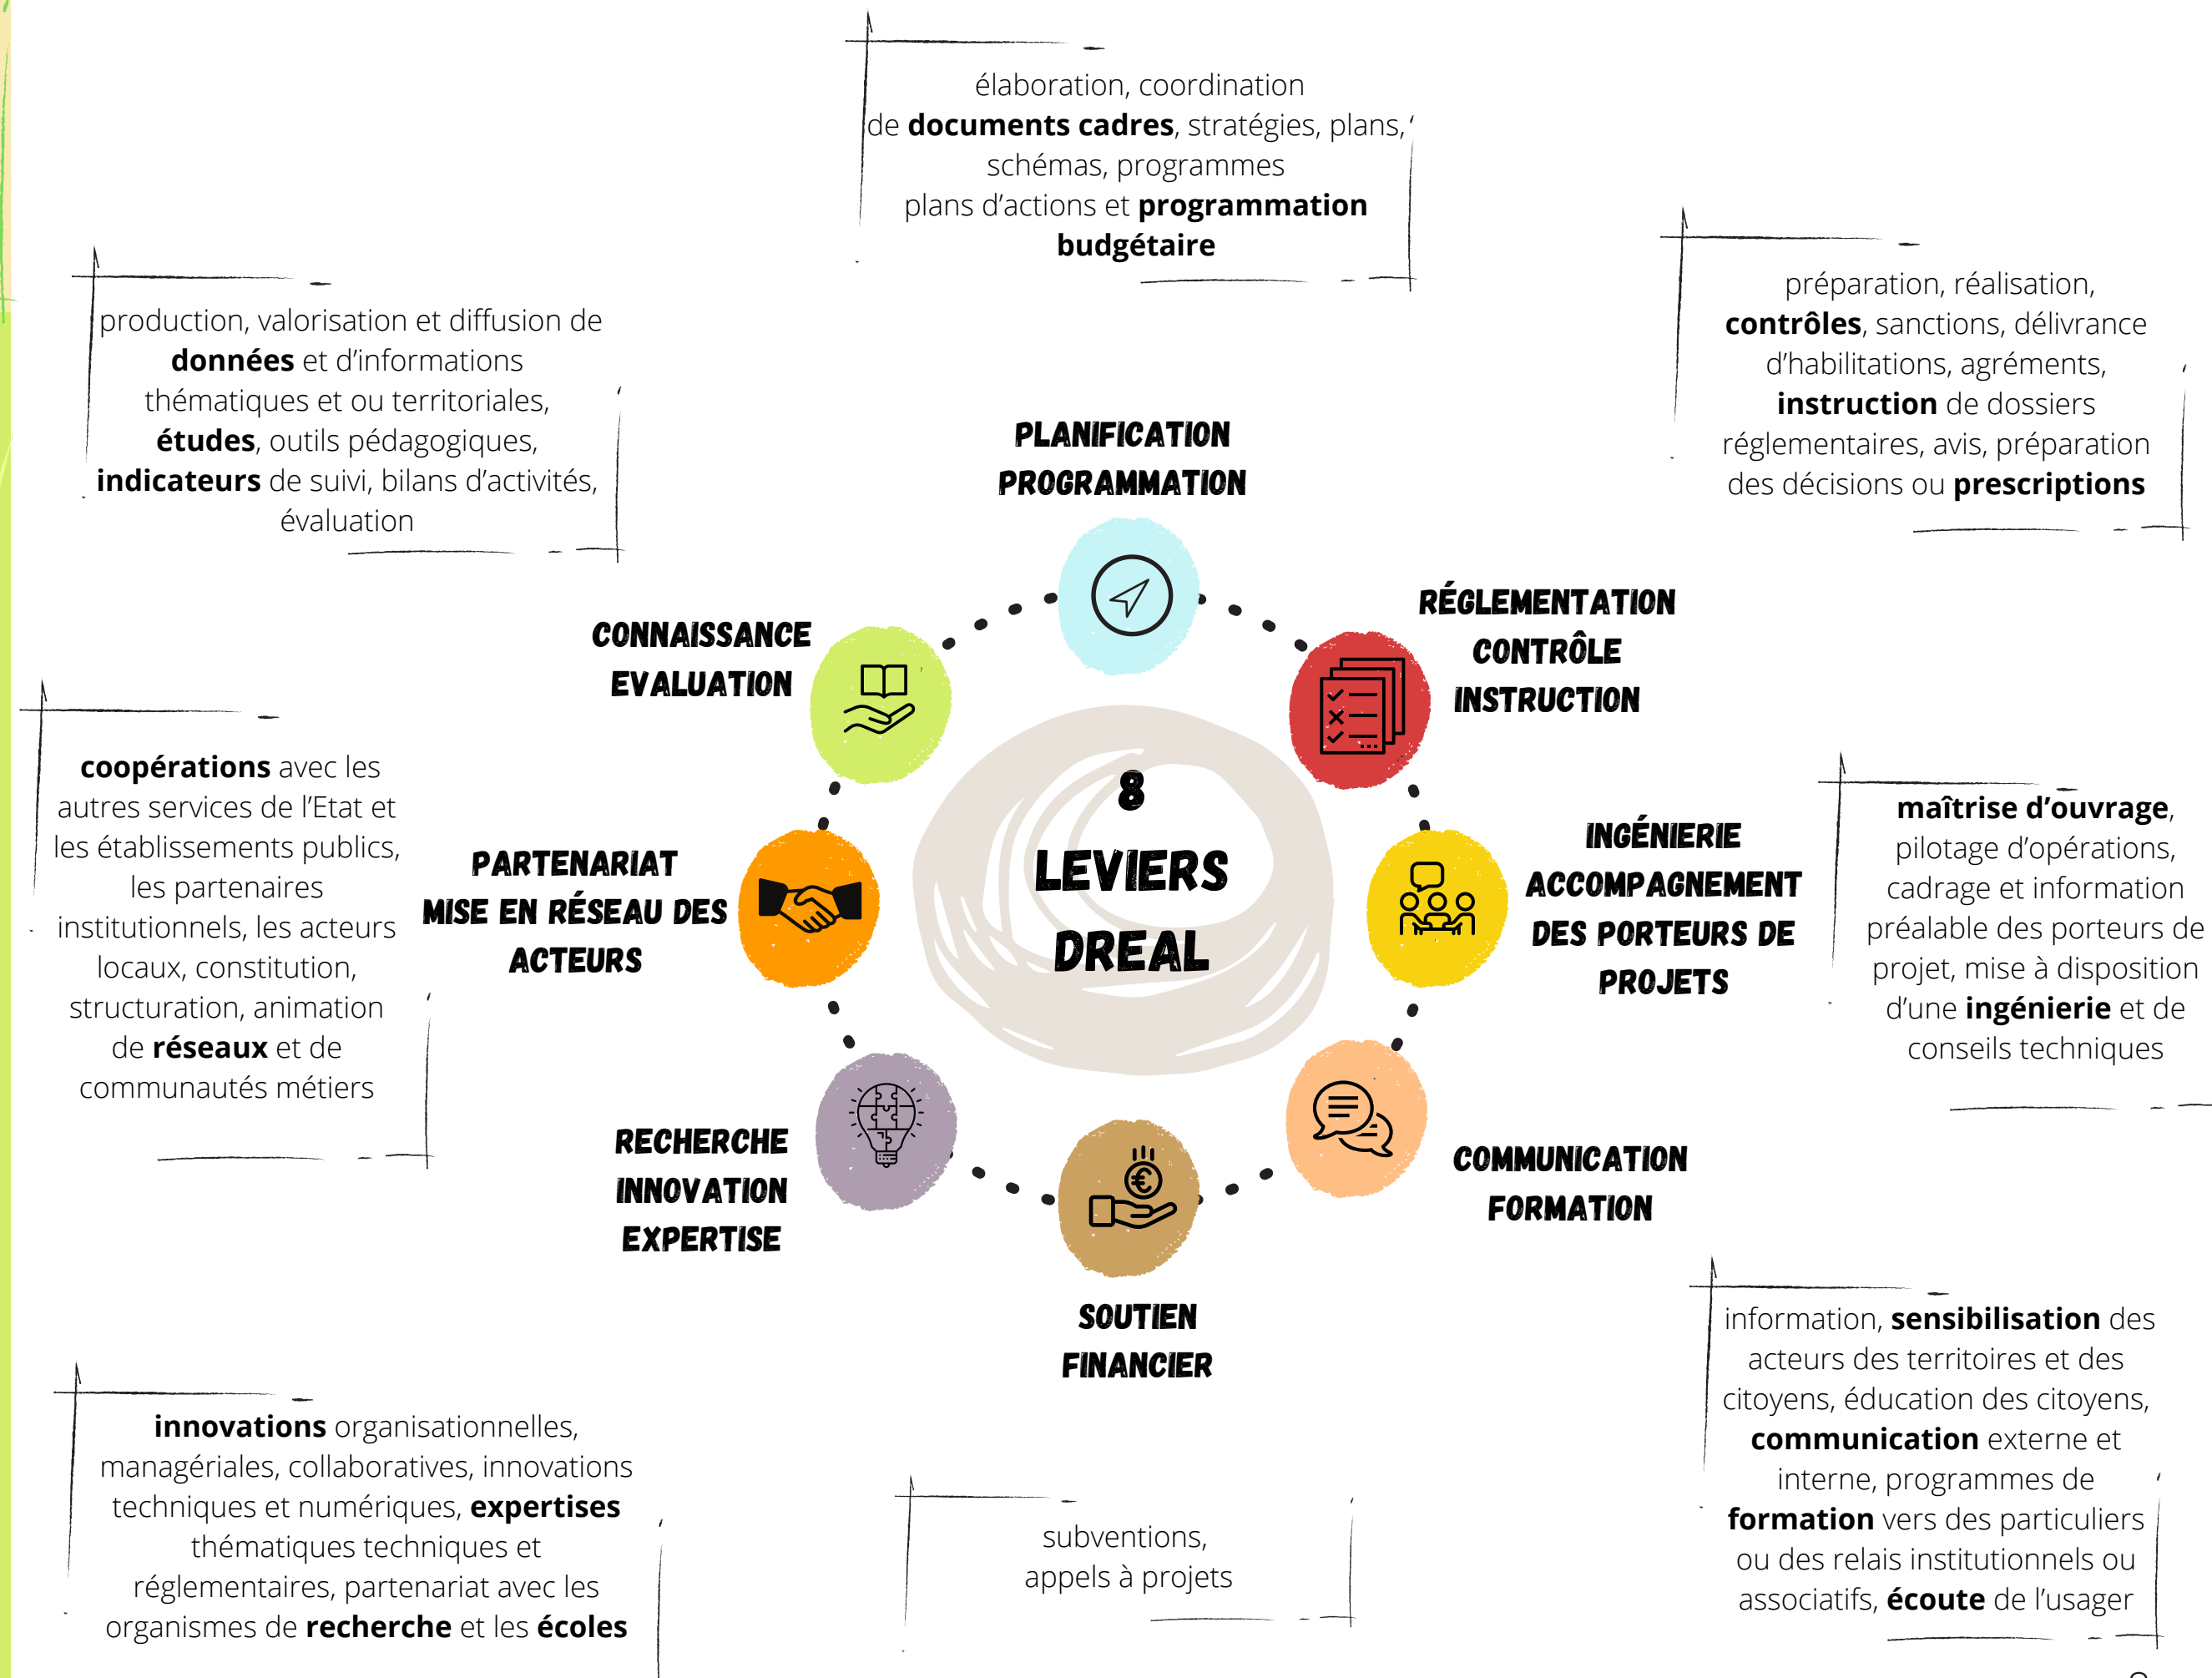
élaboration, coordination de **documents cadres**, stratégies, plans, schémas, programmes plans d'actions et **programmation budgétaire**

production, valorisation et diffusion de **données** et d'informations thématiques et ou territoriales, **études**, outils pédagogiques, **indicateurs** de suivi, bilans d'activités, évaluation

préparation, réalisation, **contrôles**, sanctions, délivrance d'habilitations, agréments, **instruction** de dossiers réglementaires, avis, préparation des décisions ou **prescriptions**

PLANIFICATION
PROGRAMMATION

CONNAISSANCE
EVALUATION

RÉGLEMENTATION
CONTRÔLE
INSTRUCTION

**coopérations** avec les autres services de l'Etat et les établissements publics, les partenaires institutionnels, les acteurs locaux, constitution, structuration, animation de **réseaux** et de communautés métiers

8
LEVIERS
DREAL

**maîtrise d'ouvrage**, pilotage d'opérations, cadrage et information préalable des porteurs de projet, mise à disposition d'une **ingénierie** et de conseils techniques

PARTENARIAT
MISE EN RÉSEAU DES ACTEURS

INGÉNIERIE
ACCOMPAGNEMENT DES PORTEURS DE PROJETS

RECHERCHE
INNOVATION
EXPERTISE

COMMUNICATION
FORMATION

SOUTIEN
FINANCIER

information, **sensibilisation** des acteurs des territoires et des citoyens, éducation des citoyens, **communication** externe et interne, programmes de **formation** vers des particuliers ou des relais institutionnels ou associatifs, **écoute** de l'usager

**innovations** organisationnelles, managériales, collaboratives, innovations techniques et numériques, **expertises** thématiques techniques et réglementaires, partenariat avec les organismes de **recherche** et les **écoles**

subventions,
appels à projets